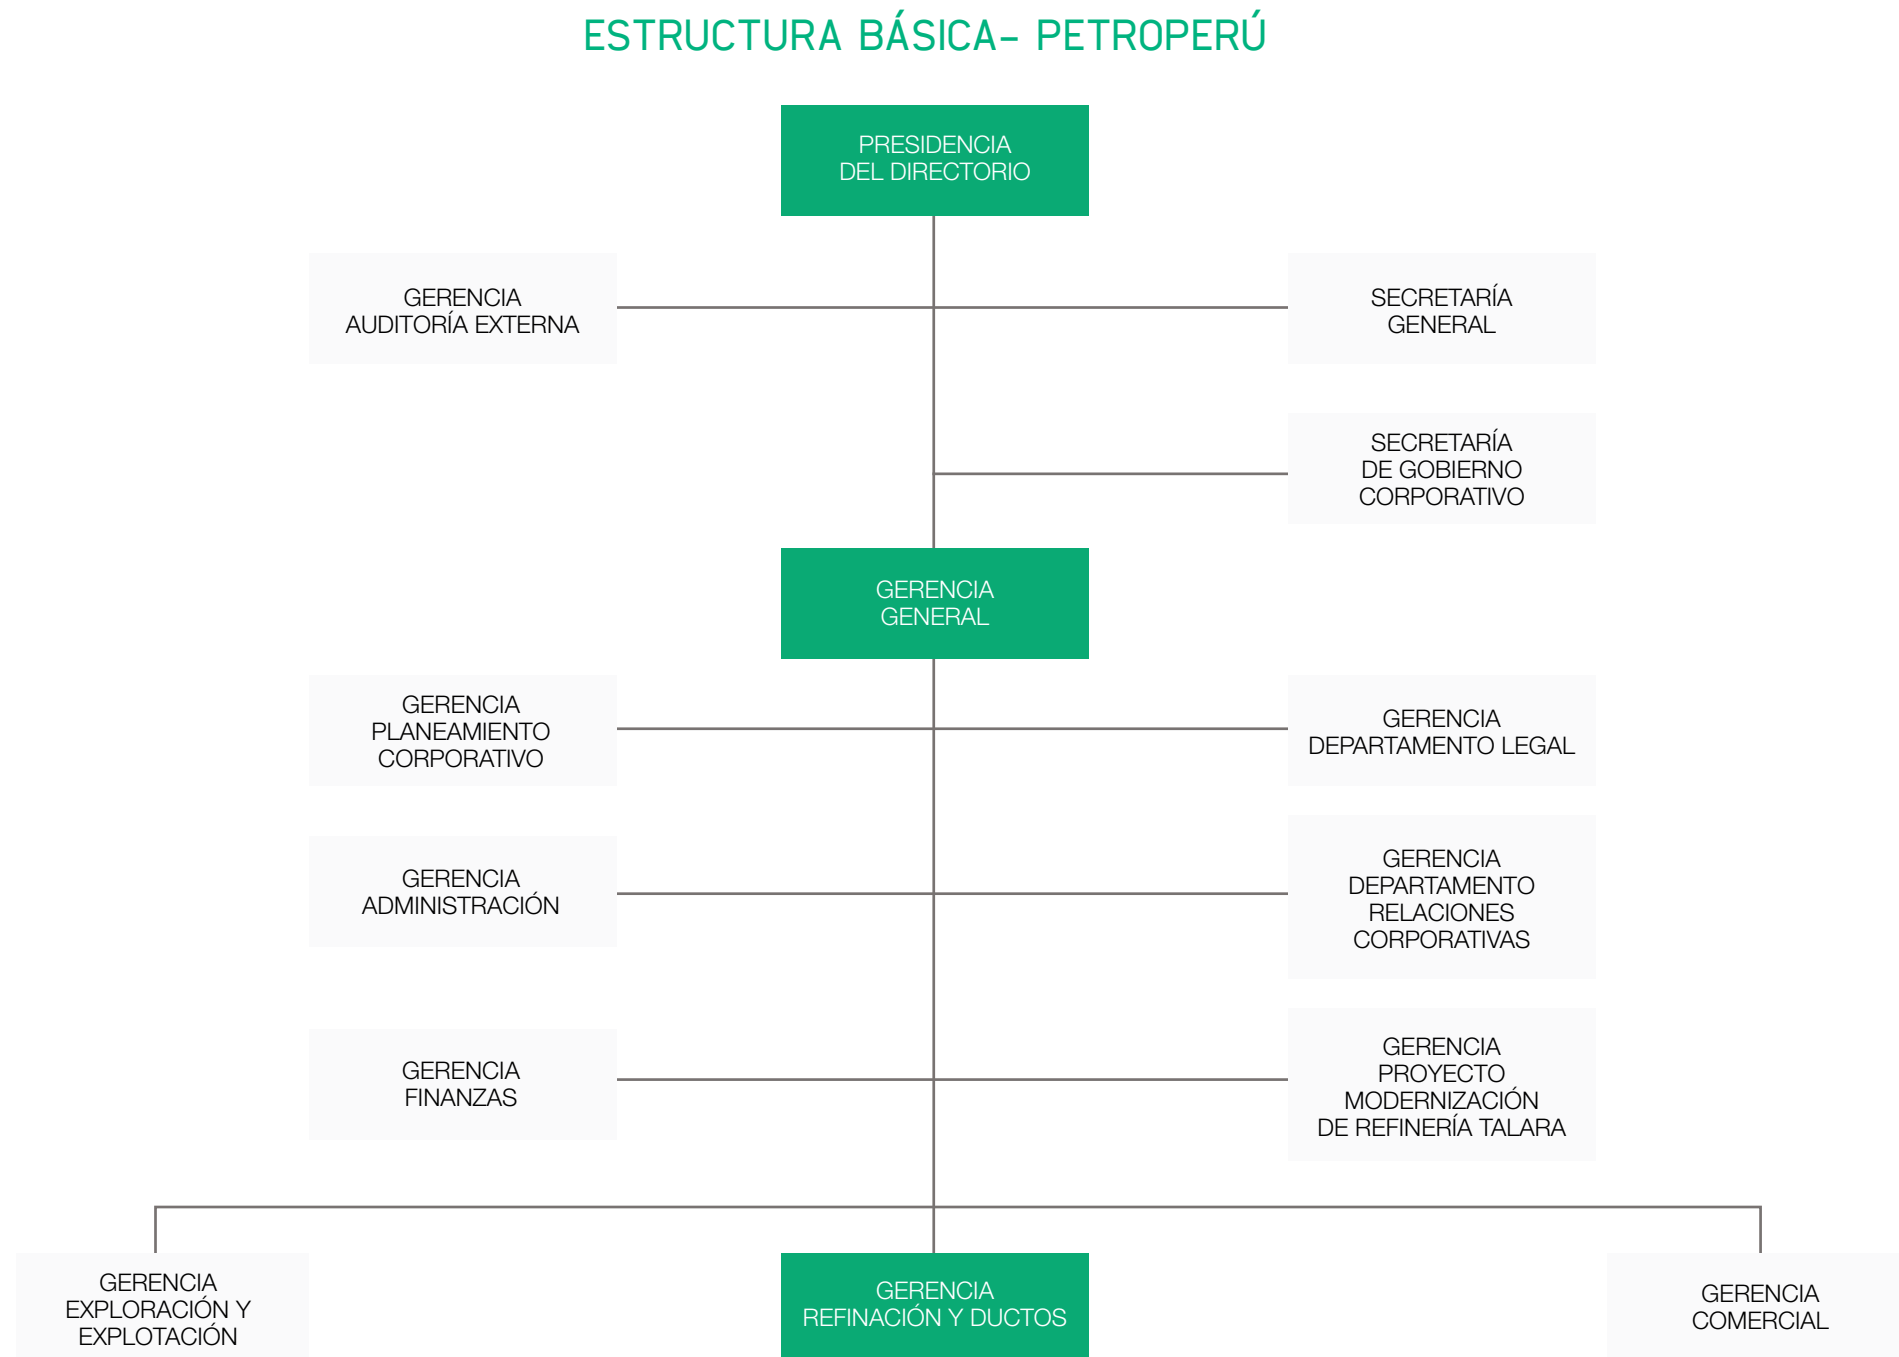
ESTRUCTURA BÁSICA– PETROPERÚ

PRESIDENCIA DEL DIRECTORIO

GERENCIA AUDITORÍA EXTERNA

SECRETARÍA GENERAL

SECRETARÍA DE GOBIERNO CORPORATIVO

GERENCIA GENERAL

GERENCIA PLANEAMIENTO CORPORATIVO

GERENCIA DEPARTAMENTO LEGAL

GERENCIA ADMINISTRACIÓN

GERENCIA DEPARTAMENTO RELACIONES CORPORATIVAS

GERENCIA FINANZAS

GERENCIA PROYECTO MODERNIZACIÓN DE REFINERÍA TALARA

GERENCIA EXPLORACIÓN Y EXPLOTACIÓN

GERENCIA REFINACIÓN Y DUCTOS

GERENCIA COMERCIAL